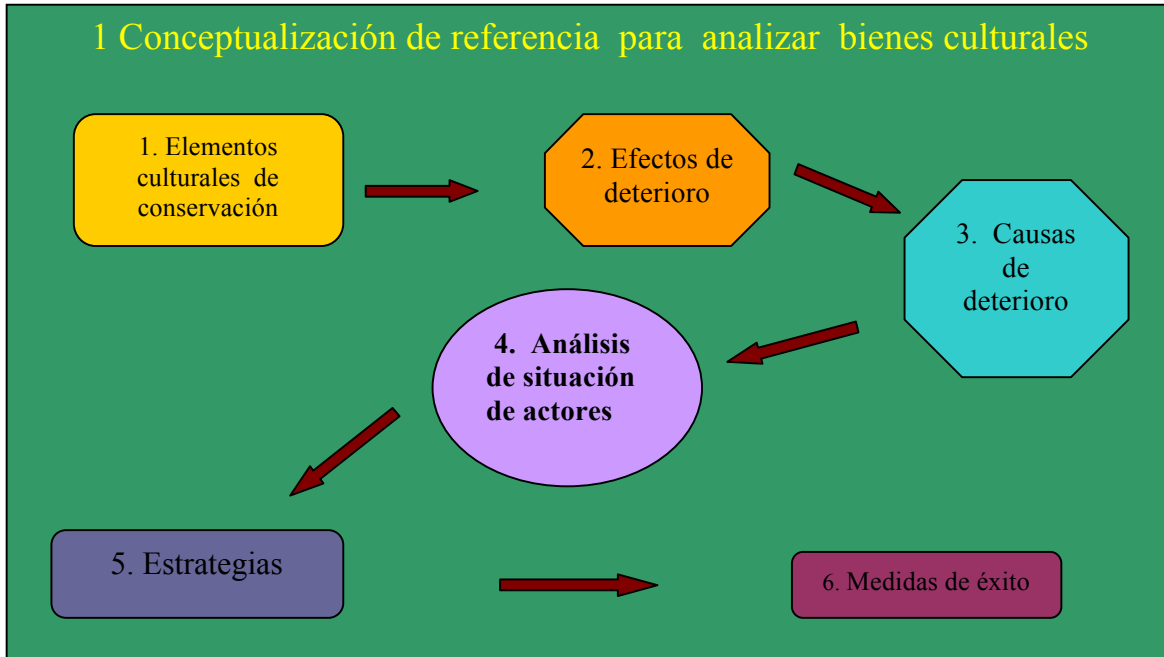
1 Conceptualización de referencia para analizar bienes culturales

1. Elementos culturales de conservación

2. Efectos de deterioro

3. Causas de deterioro

4. Análisis de situación de actores

5. Estrategias

6. Medidas de éxito